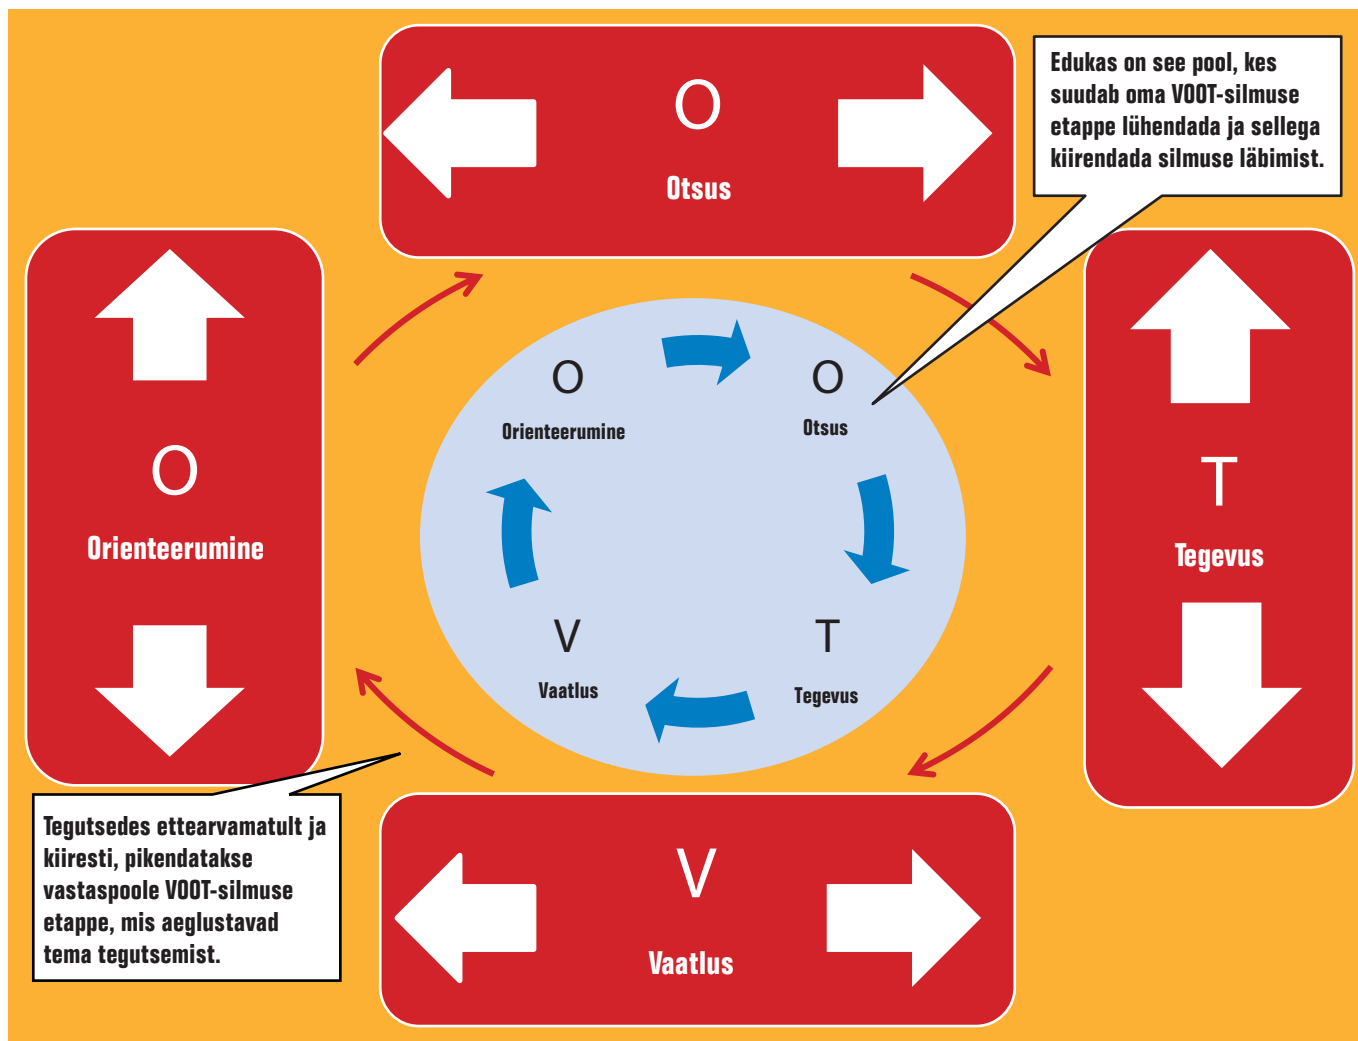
O
Otsus

Edukas on see pool, kes suudab oma VOOT-silmuse etappe lühendada ja sellega kiirendada silmuse läbimist.

O
Orienteerumine

O
Orienteerumine

O
Otsus

T
Tegevus

V
Vaatlus

T
Tegevus

Tegutsedes ettearvamatult ja kiiresti, pikendatakse vastaspoole VOOT-silmuse etappe, mis aeglustavad tema tegutsemist.

V
Vaatlus